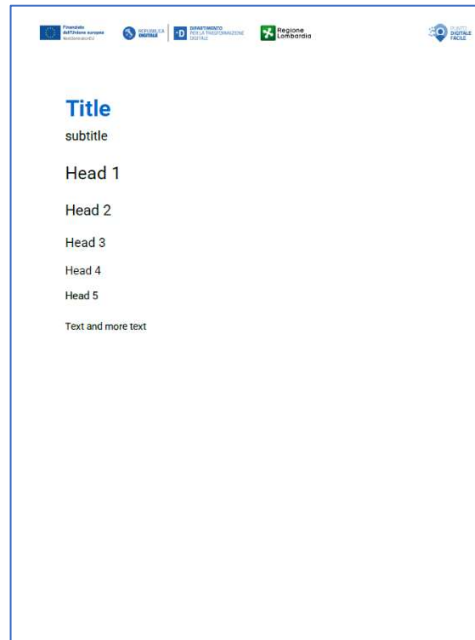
Finanziato dall'Unione europea NextGenerationEU

REPUBBLICA DIGITALE

DIPARTIMENTO PER LA TRASFORMAZIONE DIGITALE

Regione Lombardia

PUNTO DIGITALE FACILE

Title

subtitle

Head 1

Head 2

Head 3

Head 4

Head 5

Text and more text